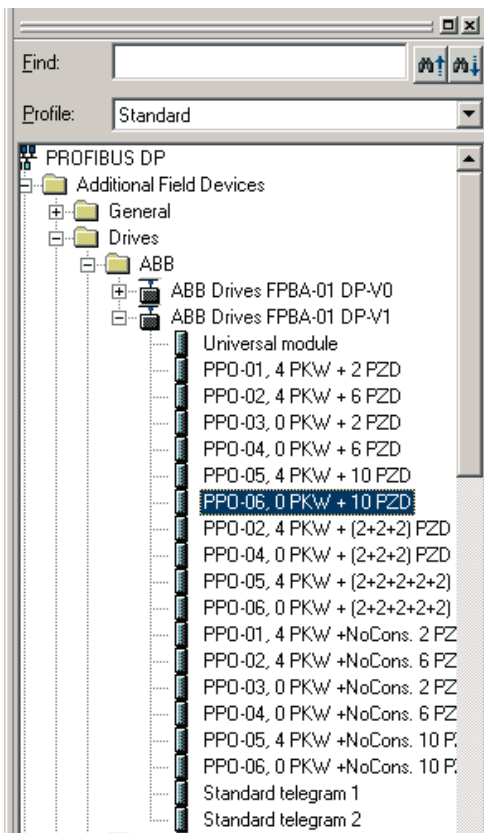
Find:

Profile: Standard

PROFIBUS DP
Additional Field Devices
General
Drives
ABB
ABB Drives FPBA-01 DP-V0
ABB Drives FPBA-01 DP-V1
Universal module
PPO-01, 4 PKW + 2 PZD
PPO-02, 4 PKW + 6 PZD
PPO-03, 0 PKW + 2 PZD
PPO-04, 0 PKW + 6 PZD
PPO-05, 4 PKW + 10 PZD
PPO-06, 0 PKW + 10 PZD
PPO-02, 4 PKW + (2+2+2) PZD
PPO-04, 0 PKW + (2+2+2) PZD
PPO-05, 4 PKW + (2+2+2+2+2)
PPO-06, 0 PKW + (2+2+2+2+2)
PPO-01, 4 PKW +NoCons. 2 PZ
PPO-02, 4 PKW +NoCons. 6 PZ
PPO-03, 0 PKW +NoCons. 2 PZ
PPO-04, 0 PKW +NoCons. 6 PZ
PPO-05, 4 PKW +NoCons. 10 P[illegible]
PPO-06, 0 PKW +NoCons. 10 P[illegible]
Standard telegram 1
Standard telegram 2